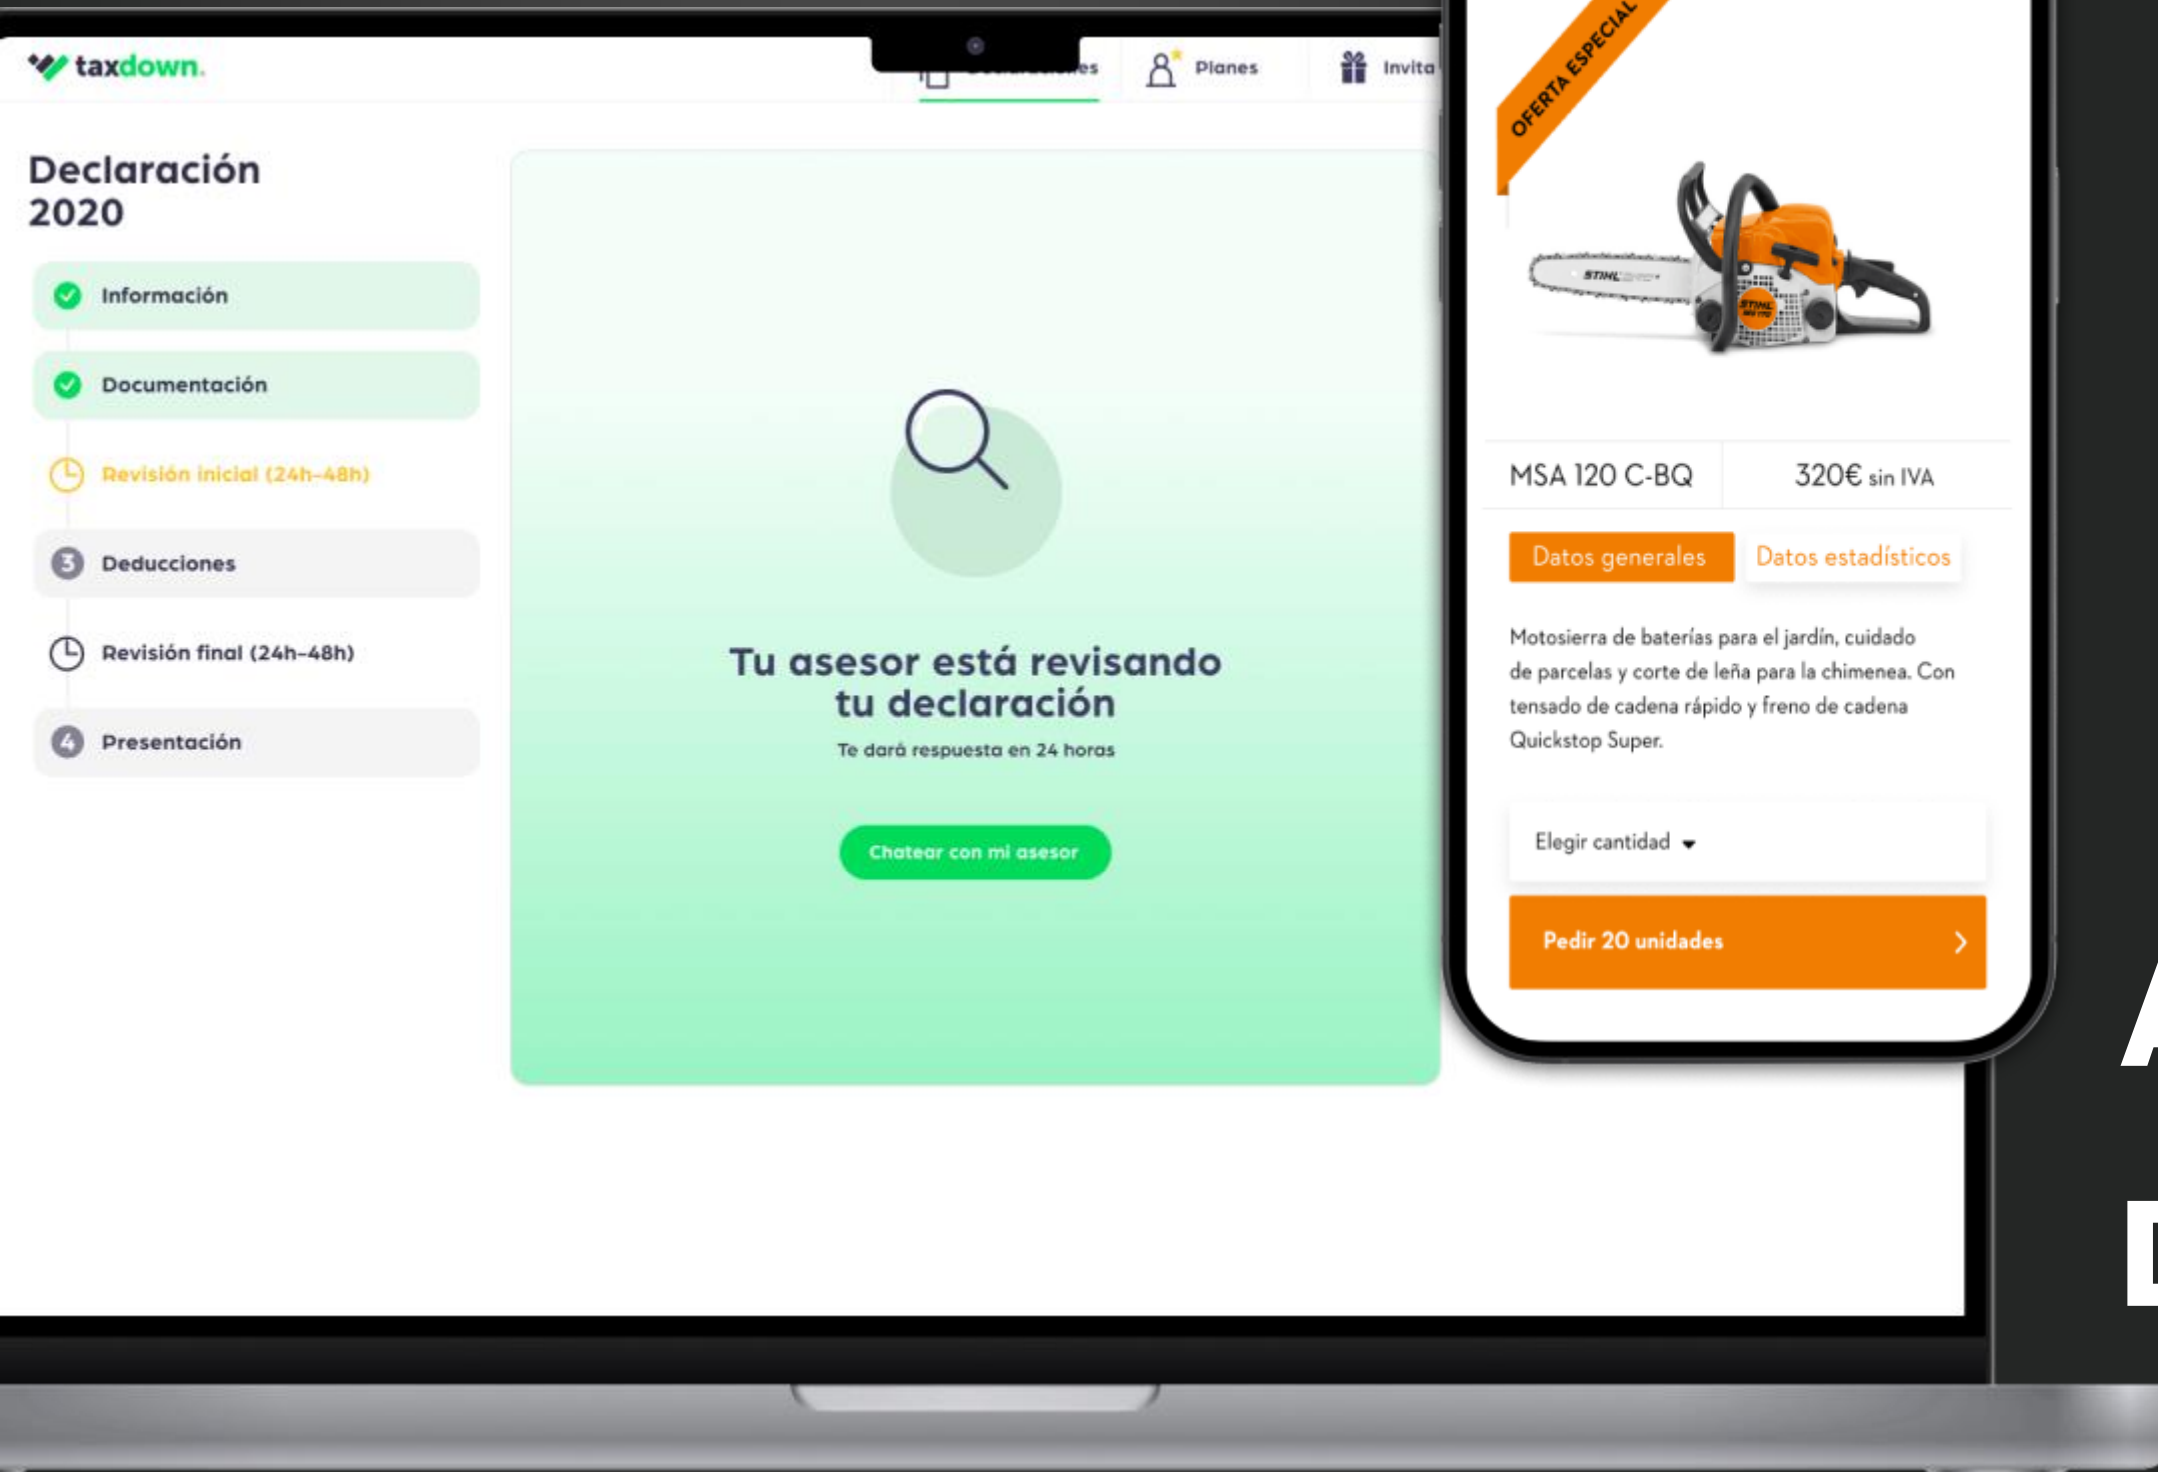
taxdown.

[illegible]es

Planes

Invita

Declaración 2020

Información

Documentación

Revisión inicial (24h-48h)

3 Deducciones

Revisión final (24h-48h)

4 Presentación

Tu asesor está revisando tu declaración

Te dará respuesta en 24 horas

Chatear con mi asesor

OFERTA ESPECIAL

STIHL

MSA 120 C-BQ

320€ sin IVA

Datos generales

Datos estadísticos

Motosierra de baterías para el jardín, cuidado de parcelas y corte de leña para la chimenea. Con tensado de cadena rápido y freno de cadena Quickstop Super.

Elegir cantidad

Pedir 20 unidades